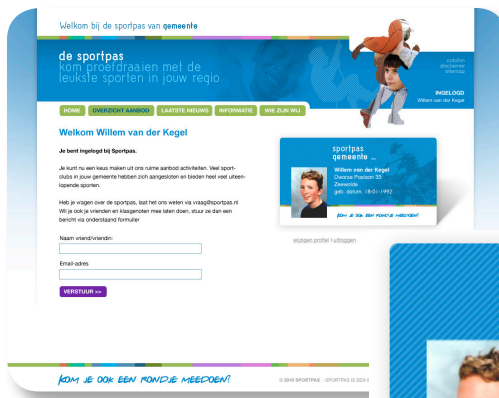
Welkom bij de sportpas van gemeente

de sportpas
kom proefdraaien met de leukste sporten in jouw regio

colofon
disclaimer
sitemap

INGELOGD
Willem van der Kegel

HOME | OVERZICHT AANBOD | LAATSTE NIEUWS | INFORMATIE | WIE ZIJN WIJ

Welkom Willem van der Kegel

Je bent ingelogd bij Sportpas.

Je kunt nu een keus maken uit ons ruime aanbod activiteiten. Veel sportclubs in jouw gemeente hebben zich aangesloten en bieden heel veel uiteenlopende sporten.

Heb je vragen over de sportpas, laat het ons weten via vraag@sportpas.nl
Wil je ook je vrienden en klasgenoten mee laten doen, stuur ze dan een bericht via onderstaand formulier

Naam vriend/vriendin:

Email-adres

VERSTUUR >>

sportpas
gemeente ...

Willem van der Kegel
Dwarse Poolsen 33
Zeewolde
geb. datum: 18-01-1992

kom je ook een rondje meedoen!

wijzigen profiel | uitloggen

kom je ook een rondje meedoen!

© 2010 SPORTPAS - SPORTPAS IS EEN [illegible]